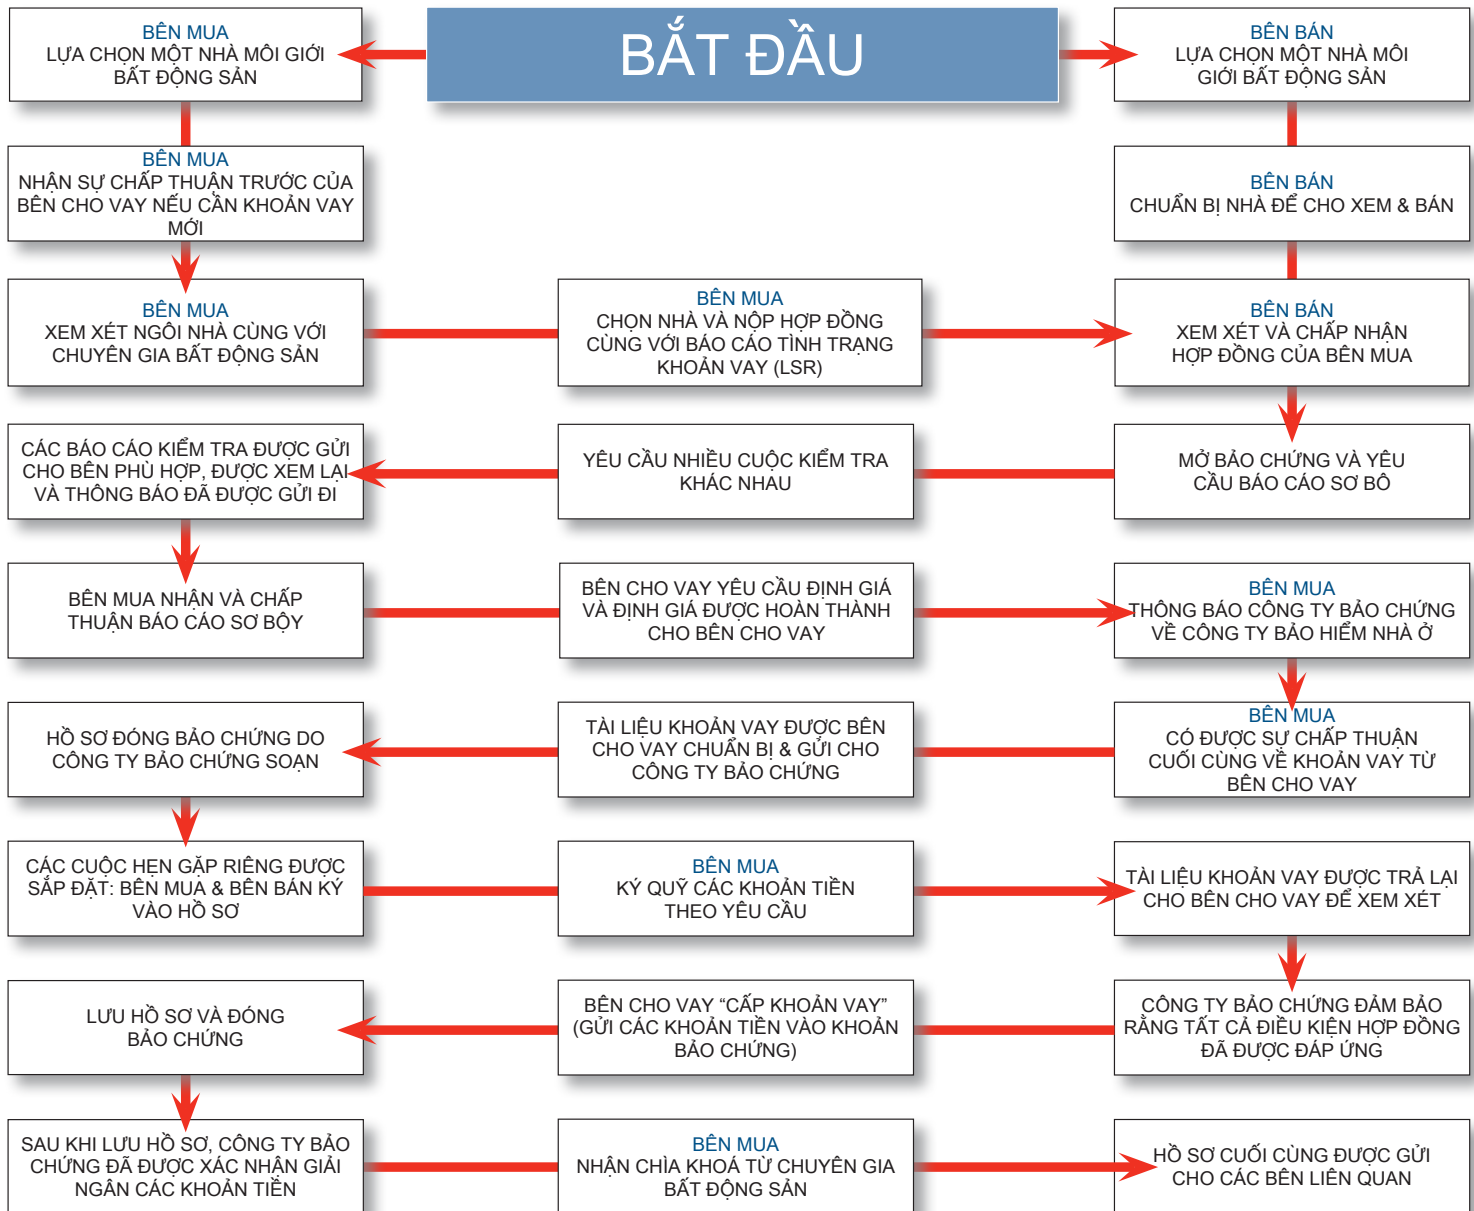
BẮT ĐẦU

BÊN MUA
LỰA CHỌN MỘT NHÀ MÔI GIỚI BẤT ĐỘNG SẢN

BÊN BÁN
LỰA CHỌN MỘT NHÀ MÔI GIỚI BẤT ĐỘNG SẢN

BÊN MUA
NHẬN SỰ CHẤP THUẬN TRƯỚC CỦA BÊN CHO VAY NẾU CẦN KHOẢN VAY MỚI

BÊN BÁN
CHUẨN BỊ NHÀ ĐỂ CHO XEM & BÁN

BÊN MUA
XEM XÉT NGÔI NHÀ CÙNG VỚI CHUYÊN GIA BẤT ĐỘNG SẢN

BÊN MUA
CHỌN NHÀ VÀ NỘP HỢP ĐỒNG CÙNG VỚI BÁO CÁO TÌNH TRẠNG KHOẢN VAY (LSR)

BÊN BÁN
XEM XÉT VÀ CHẤP NHẬN HỢP ĐỒNG CỦA BÊN MUA

CÁC BÁO CÁO KIỂM TRA ĐƯỢC GỬI CHO BÊN PHÙ HỢP, ĐƯỢC XEM LẠI VÀ THÔNG BÁO ĐÃ ĐƯỢC GỬI ĐI

YÊU CẦU NHIỀU CUỘC KIỂM TRA KHÁC NHAU

MỞ BẢO CHỨNG VÀ YÊU CẦU BÁO CÁO SƠ BỘ

BÊN MUA NHẬN VÀ CHẤP THUẬN BÁO CÁO SƠ BỘY

BÊN CHO VAY YÊU CẦU ĐỊNH GIÁ VÀ ĐỊNH GIÁ ĐƯỢC HOÀN THÀNH CHO BÊN CHO VAY

BÊN MUA
THÔNG BÁO CÔNG TY BẢO CHỨNG VỀ CÔNG TY BẢO HIỂM NHÀ Ở

HỒ SƠ ĐÓNG BẢO CHỨNG DO CÔNG TY BẢO CHỨNG SOẠN

TÀI LIỆU KHOẢN VAY ĐƯỢC BÊN CHO VAY CHUẨN BỊ & GỬI CHO CÔNG TY BẢO CHỨNG

BÊN MUA
CÓ ĐƯỢC SỰ CHẤP THUẬN CUỐI CÙNG VỀ KHOẢN VAY TỪ BÊN CHO VAY

CÁC CUỘC HẸN GẶP RIÊNG ĐƯỢC SẮP ĐẶT: BÊN MUA & BÊN BÁN KÝ VÀO HỒ SƠ

BÊN MUA
KÝ QUỸ CÁC KHOẢN TIỀN THEO YÊU CẦU

TÀI LIỆU KHOẢN VAY ĐƯỢC TRẢ LẠI CHO BÊN CHO VAY ĐỂ XEM XÉT

LƯU HỒ SƠ VÀ ĐÓNG BẢO CHỨNG

BÊN CHO VAY “CẤP KHOẢN VAY” (GỬI CÁC KHOẢN TIỀN VÀO KHOẢN BẢO CHỨNG)

CÔNG TY BẢO CHỨNG ĐẢM BẢO RẰNG TẤT CẢ ĐIỀU KIỆN HỢP ĐỒNG ĐÃ ĐƯỢC ĐÁP ỨNG

SAU KHI LƯU HỒ SƠ, CÔNG TY BẢO CHỨNG ĐÃ ĐƯỢC XÁC NHẬN GIẢI NGÂN CÁC KHOẢN TIỀN

BÊN MUA
NHẬN CHÌA KHOÁ TỪ CHUYÊN GIA BẤT ĐỘNG SẢN

HỒ SƠ CUỐI CÙNG ĐƯỢC GỬI CHO CÁC BÊN LIÊN QUAN